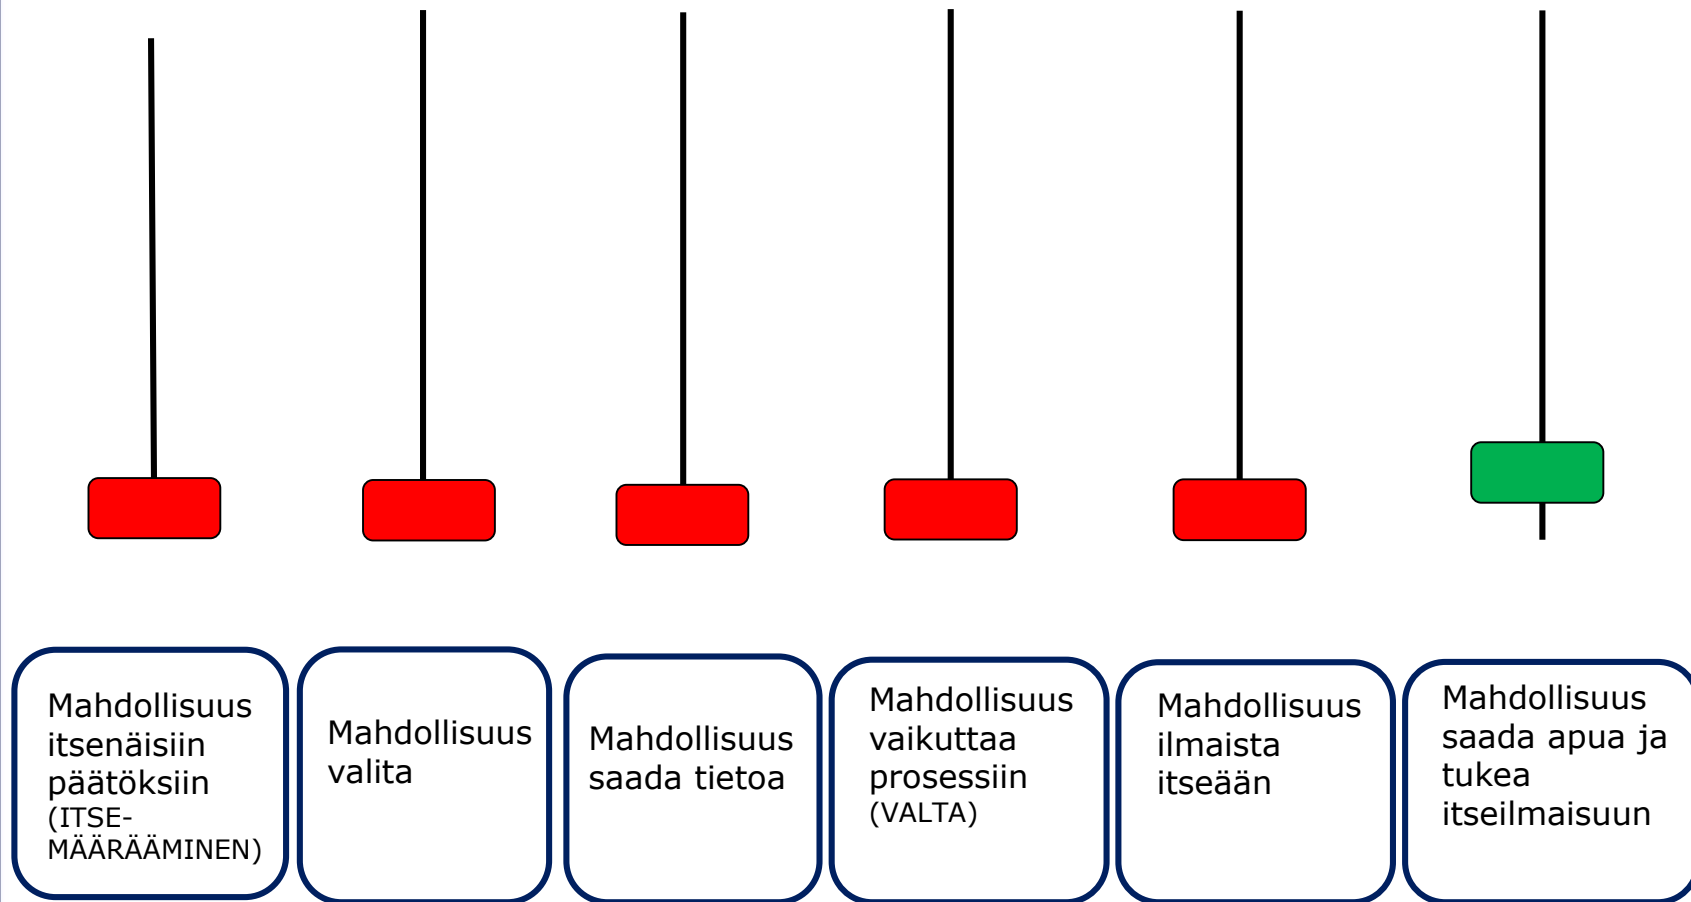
Mahdollisuus itsenäisiin päätöksiin (ITSE-MÄÄRÄÄMINEN)

Mahdollisuus valita

Mahdollisuus saada tietoa

Mahdollisuus vaikuttaa prosessiin (VALTA)

Mahdollisuus ilmaista itseään

Mahdollisuus saada apua ja tukea itseilmaisuun